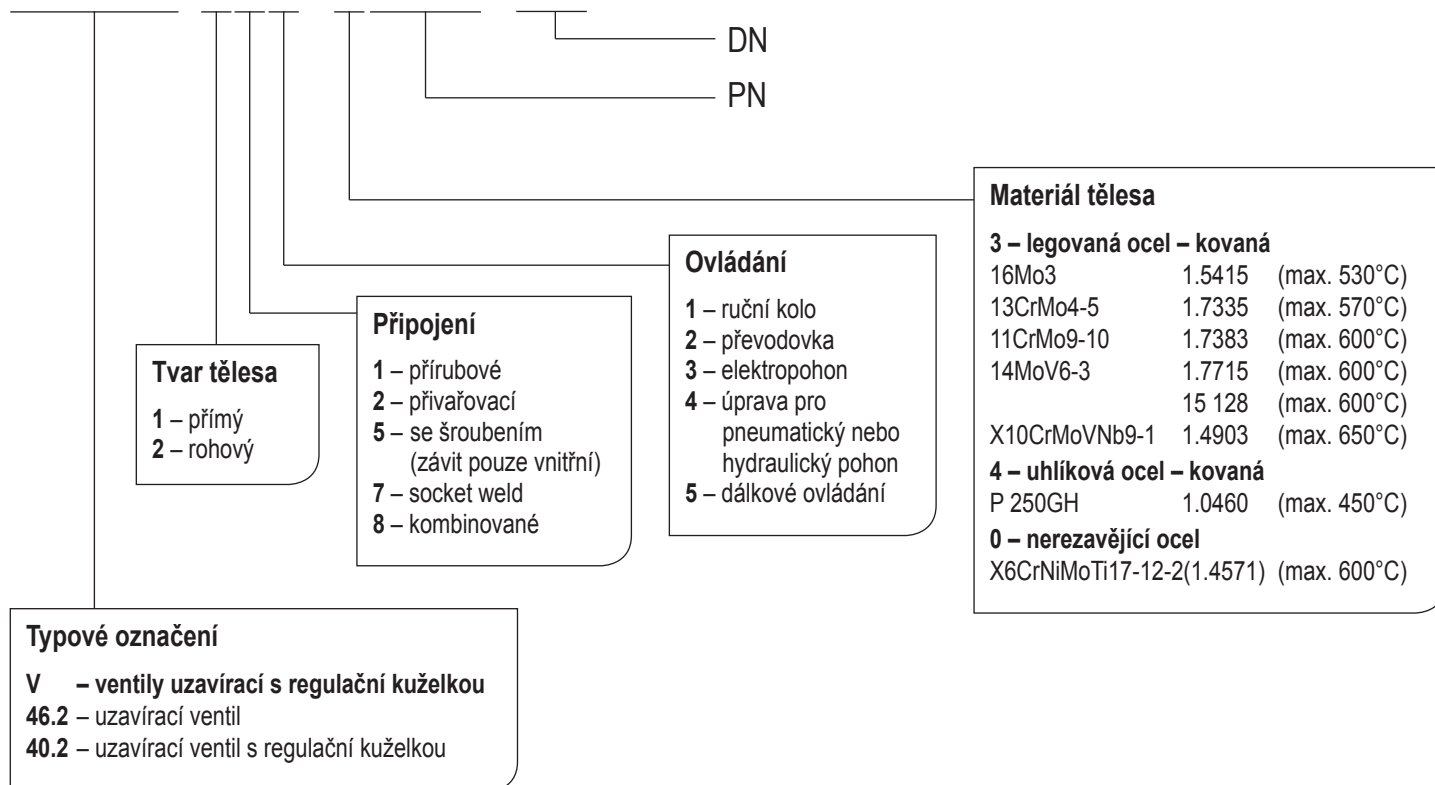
DN

PN

Materiál tělesa

3 – legovaná ocel – kovaná

| | | |
|---|---|---|
| 16Mo3 | 1.5415 | (max. 530°C) |
| 13CrMo4-5 | 1.7335 | (max. 570°C) |
| 11CrMo9-10 | 1.7383 | (max. 600°C) |
| 14MoV6-3 | 1.7715 | (max. 600°C) |
| | 15 128 | (max. 600°C) |
| X10CrMoVNb9-1 | 1.4903 | (max. 650°C) |

4 – uhlíková ocel – kovaná

P 250GH 1.0460 (max. 450°C)

0 – nerezavějící ocel

X6CrNiMoTi17-12-2(1.4571) (max. 600°C)

Ovládání

1 – ruční kolo
2 – převodovka
3 – elektropohon
4 – úprava pro pneumatický nebo hydraulický pohon
5 – dálkové ovládání

Připojení

1 – přírubové
2 – přivařovací
5 – se šroubením (závit pouze vnitřní)
7 – socket weld
8 – kombinované

Tvar tělesa

1 – přímý
2 – rohový

Typové označení

V – ventily uzavírací s regulační kuželkou
46.2 – uzavírací ventil
40.2 – uzavírací ventil s regulační kuželkou